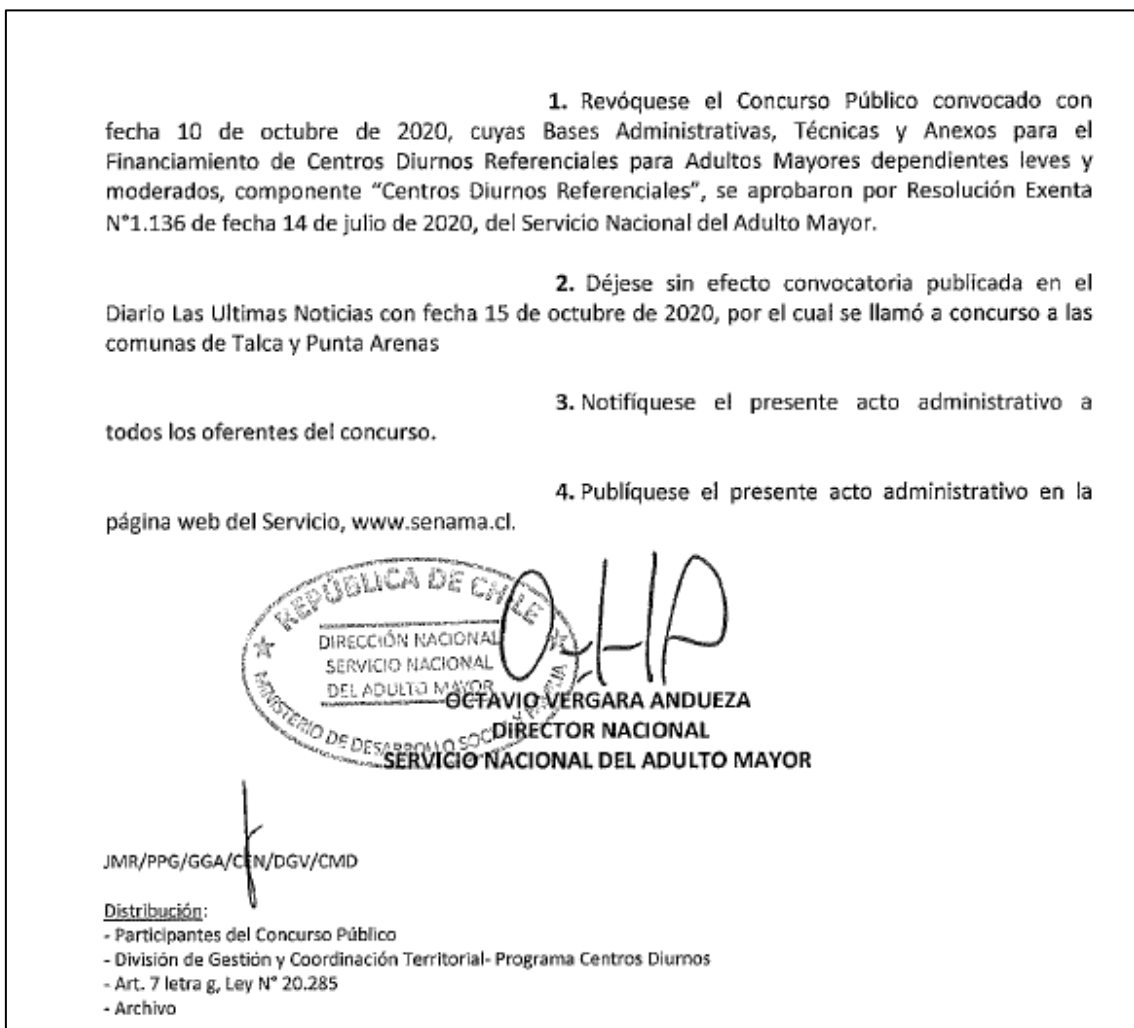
1. Revóquese el Concurso Público convocado con fecha 10 de octubre de 2020, cuyas Bases Administrativas, Técnicas y Anexos para el Financiamiento de Centros Diurnos Referenciales para Adultos Mayores dependientes leves y moderados, componente "Centros Diurnos Referenciales", se aprobaron por Resolución Exenta N°1.136 de fecha 14 de julio de 2020, del Servicio Nacional del Adulto Mayor.

2. Déjese sin efecto convocatoria publicada en el Diario Las Ultimas Noticias con fecha 15 de octubre de 2020, por el cual se llamó a concurso a las comunas de Talca y Punta Arenas

3. Notifíquese el presente acto administrativo a todos los oferentes del concurso.

4. Publíquese el presente acto administrativo en la página web del Servicio, www.senama.cl.

REPÚBLICA DE CHILE
DIRECCIÓN NACIONAL
SERVICIO NACIONAL
DEL ADULTO MAYOR
MINISTERIO DE DESARROLLO SOCIAL Y FAMILIA

OCTAVIO VERGARA ANDUEZA
DIRECTOR NACIONAL
SERVICIO NACIONAL DEL ADULTO MAYOR

JMR/PPG/GGA/CEN/DGV/CMD

Distribución:
- Participantes del Concurso Público
- División de Gestión y Coordinación Territorial- Programa Centros Diurnos
- Art. 7 letra g, Ley N° 20.285
- Archivo